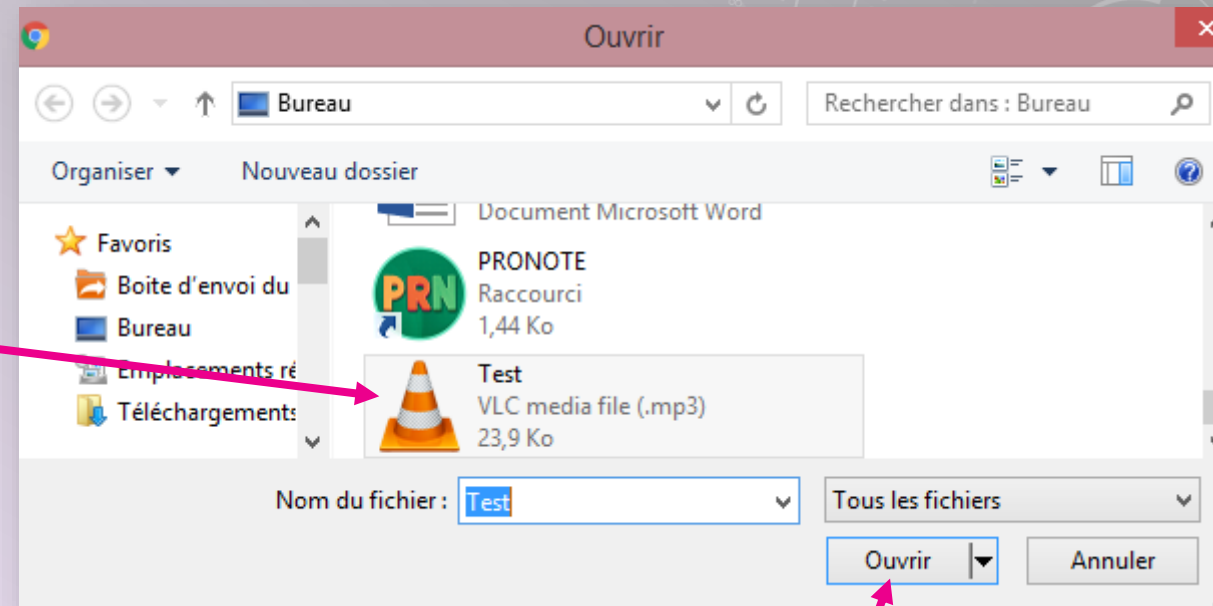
Ouvrir

Bureau

Rechercher dans : Bureau

Organiser ▾

Nouveau dossier

Favoris

Boite d'envoi du

Bureau

Emplacements ré

Téléchargements

Document Microsoft Word

PRN

PRONOTE
Raccourci
1,44 Ko

Test
VLC media file (.mp3)
23,9 Ko

Nom du fichier : Test

Tous les fichiers

Ouvrir

Annuler